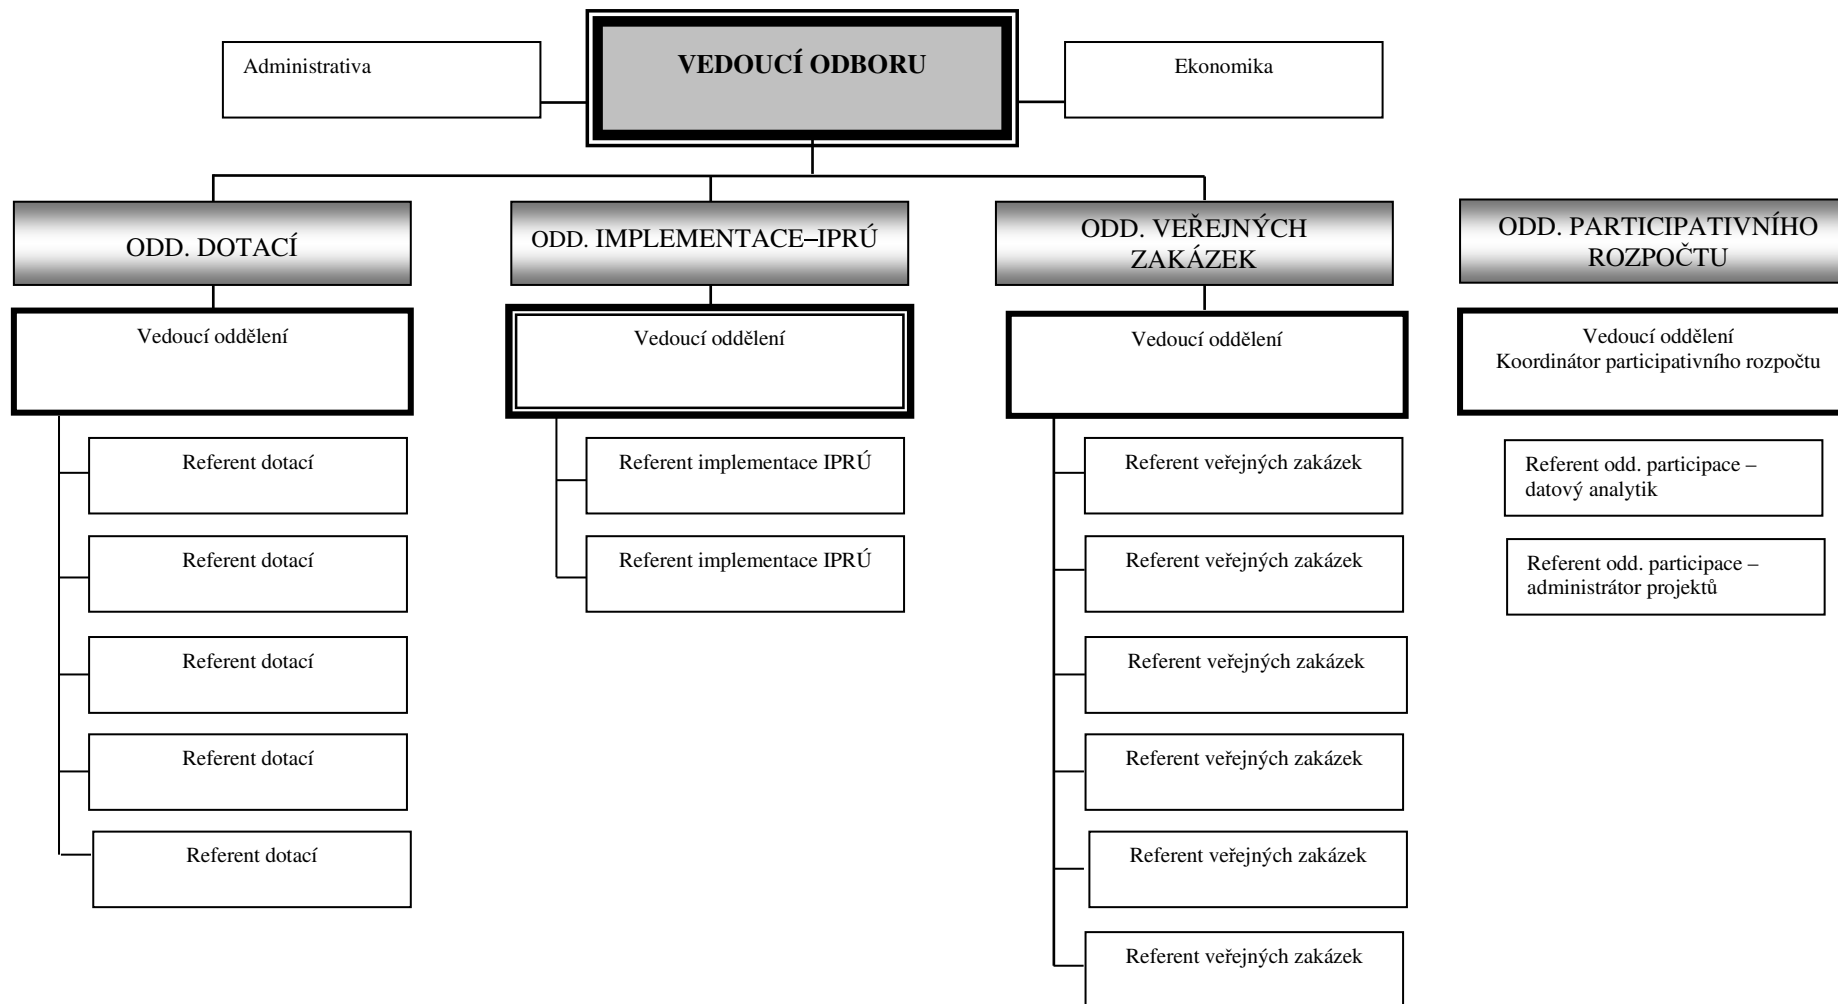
Administrativa

VEDOUCÍ ODBORU

Ekonomika

ODD. DOTACÍ

Vedoucí oddělení

Referent dotací

Referent dotací

Referent dotací

Referent dotací

Referent dotací

ODD. IMPLEMENTACE–IPRÚ

Vedoucí oddělení

Referent implementace IPRÚ

Referent implementace IPRÚ

ODD. VEŘEJNÝCH ZAKÁZEK

Vedoucí oddělení

Referent veřejných zakázek

Referent veřejných zakázek

Referent veřejných zakázek

Referent veřejných zakázek

Referent veřejných zakázek

Referent veřejných zakázek

ODD. PARTICIPATIVNÍHO ROZPOČTU

Vedoucí oddělení
Koordinátor participativního rozpočtu

Referent odd. participace – datový analytik

Referent odd. participace – administrátor projektů